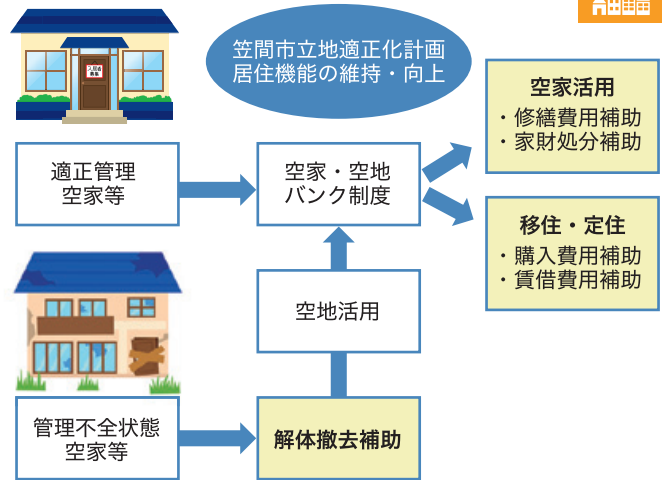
笠間市立地適正化計画
居住機能の維持・向上

適正管理
空家等

空家・空地
バンク制度

空家活用
・修繕費用補助
・家財処分補助

移住・定住
・購入費用補助
・賃借費用補助

空地活用

管理不全状態
空家等

解体撤去補助